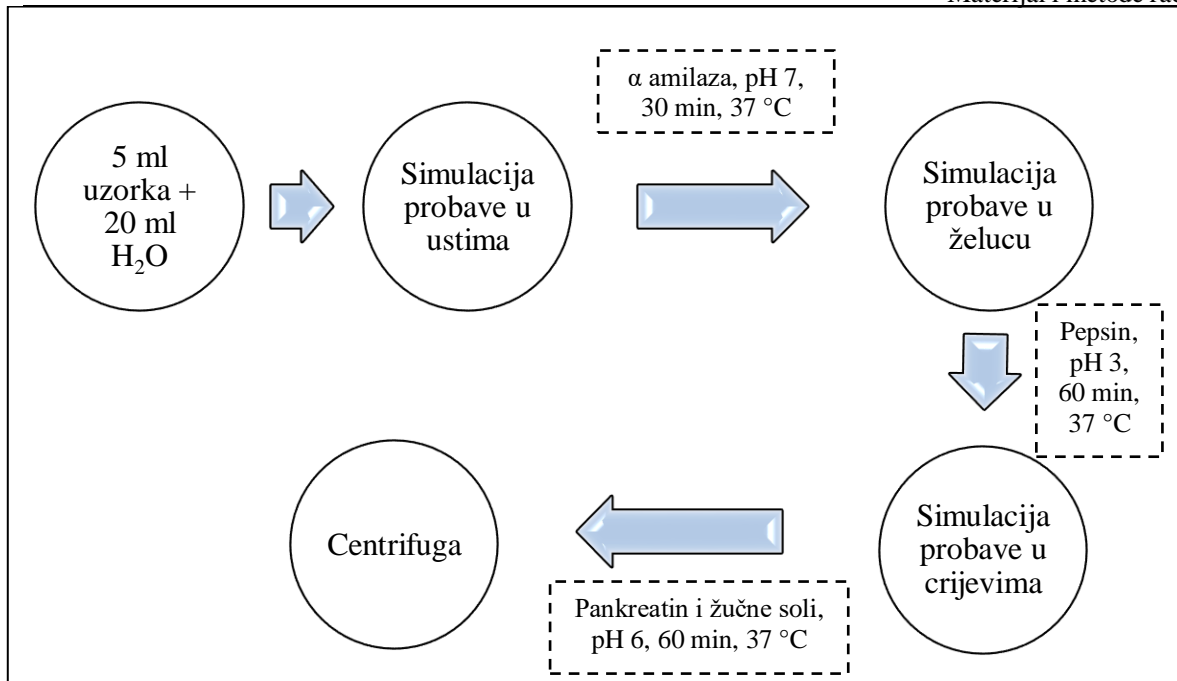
Materijal i metode ra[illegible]

5 ml uzorka + 20 ml $H_2O$

Simulacija probave u ustima

α amilaza, pH 7, 30 min, 37 °C

Simulacija probave u želucu

Pepsin, pH 3, 60 min, 37 °C

Simulacija probave u crijevima

Pankreatin i žučne soli, pH 6, 60 min, 37 °C

Centrifuga